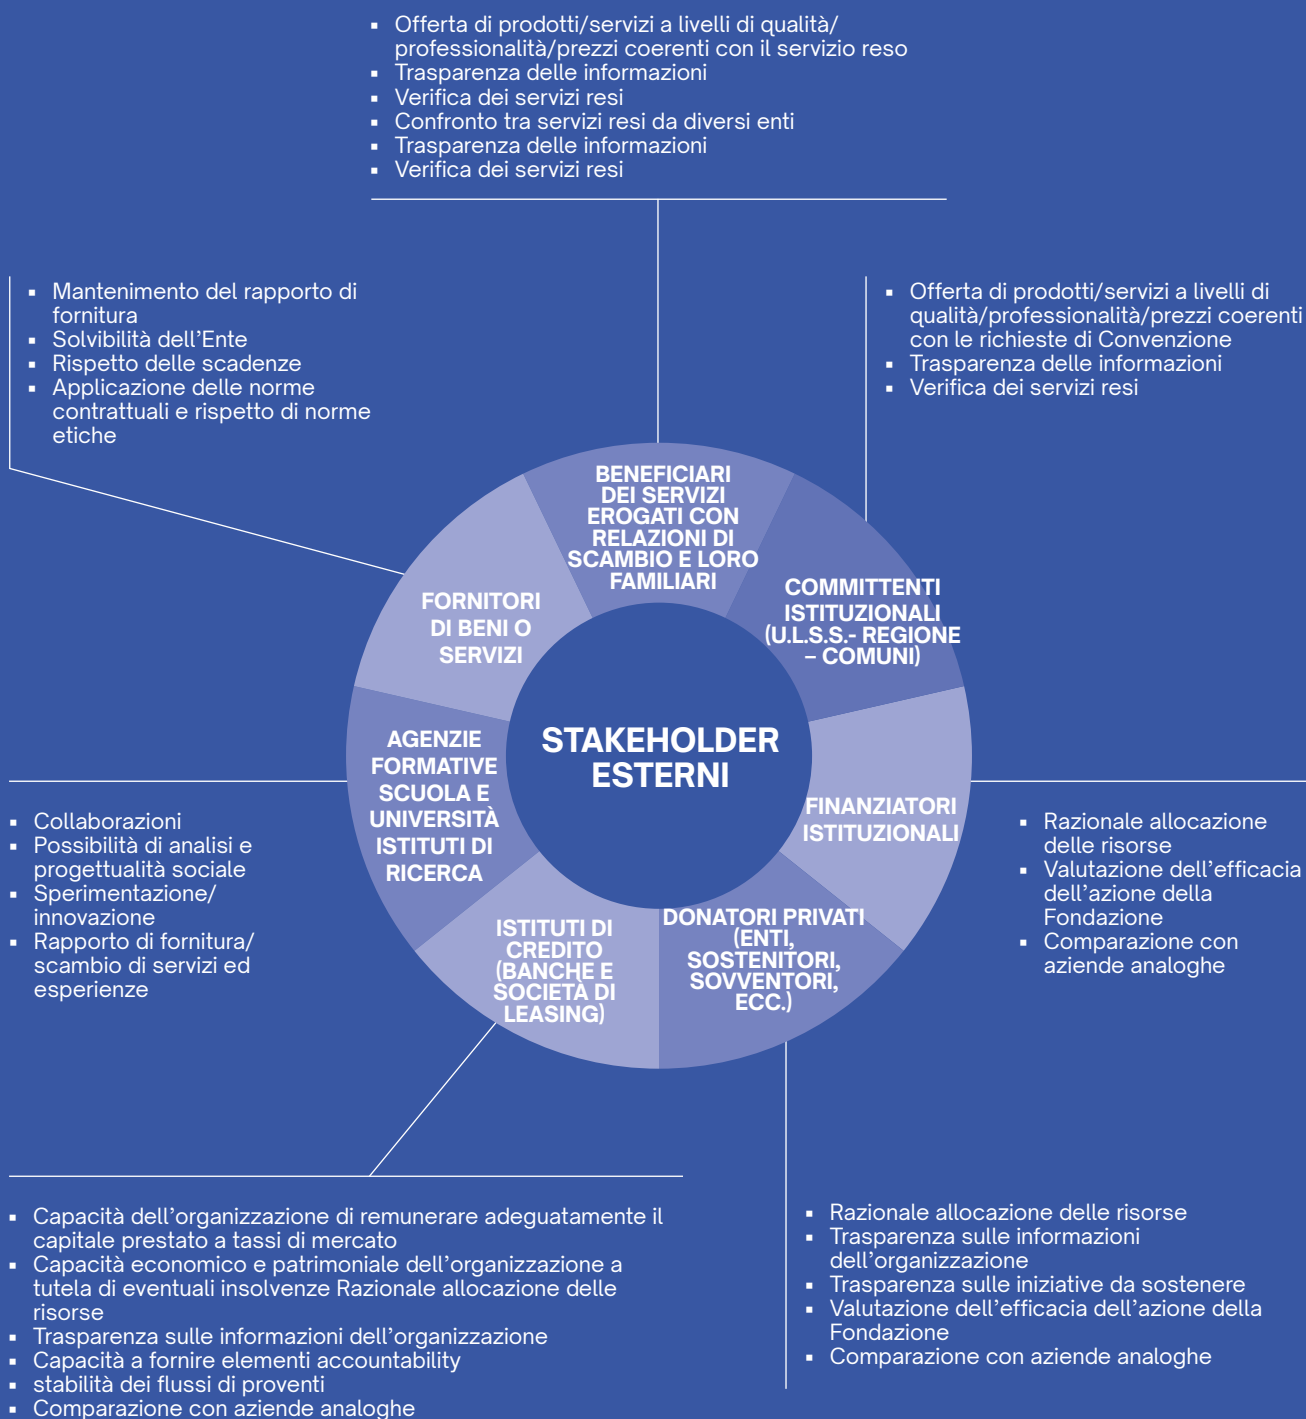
- Offerta di prodotti/servizi a livelli di qualità/professionalità/prezzi coerenti con il servizio reso
- Trasparenza delle informazioni
- Verifica dei servizi resi
- Confronto tra servizi resi da diversi enti
- Trasparenza delle informazioni
- Verifica dei servizi resi

- Mantenimento del rapporto di fornitura
- Solvibilità dell'Ente
- Rispetto delle scadenze
- Applicazione delle norme contrattuali e rispetto di norme etiche

- Offerta di prodotti/servizi a livelli di qualità/professionalità/prezzi coerenti con le richieste di Convenzione
- Trasparenza delle informazioni
- Verifica dei servizi resi

BENEFICIARI DEI SERVIZI EROGATI CON RELAZIONI DI SCAMBIO E LORO FAMILIARI

FORNITORI DI BENI O SERVIZI

COMMITTENTI ISTITUZIONALI (U.L.S.S.- REGIONE – COMUNI)

STAKEHOLDER ESTERNI

AGENZIE FORMATIVE SCUOLA E UNIVERSITÀ ISTITUTI DI RICERCA

FINANZIATORI ISTITUZIONALI

ISTITUTI DI CREDITO (BANCHE E SOCIETÀ DI LEASING)

DONATORI PRIVATI (ENTI, SOSTENITORI, SOVVENTORI, ECC.)

- Collaborazioni
- Possibilità di analisi e progettualità sociale
- Sperimentazione/innovazione
- Rapporto di fornitura/scambio di servizi ed esperienze

- Razionale allocazione delle risorse
- Valutazione dell'efficacia dell'azione della Fondazione
- Comparazione con aziende analoghe

- Capacità dell'organizzazione di remunerare adeguatamente il capitale prestato a tassi di mercato
- Capacità economico e patrimoniale dell'organizzazione a tutela di eventuali insolvenze Razionale allocazione delle risorse
- Trasparenza sulle informazioni dell'organizzazione
- Capacità a fornire elementi accountability
- stabilità dei flussi di proventi
- Comparazione con aziende analoghe

- Razionale allocazione delle risorse
- Trasparenza sulle informazioni dell'organizzazione
- Trasparenza sulle iniziative da sostenere
- Valutazione dell'efficacia dell'azione della Fondazione
- Comparazione con aziende analoghe